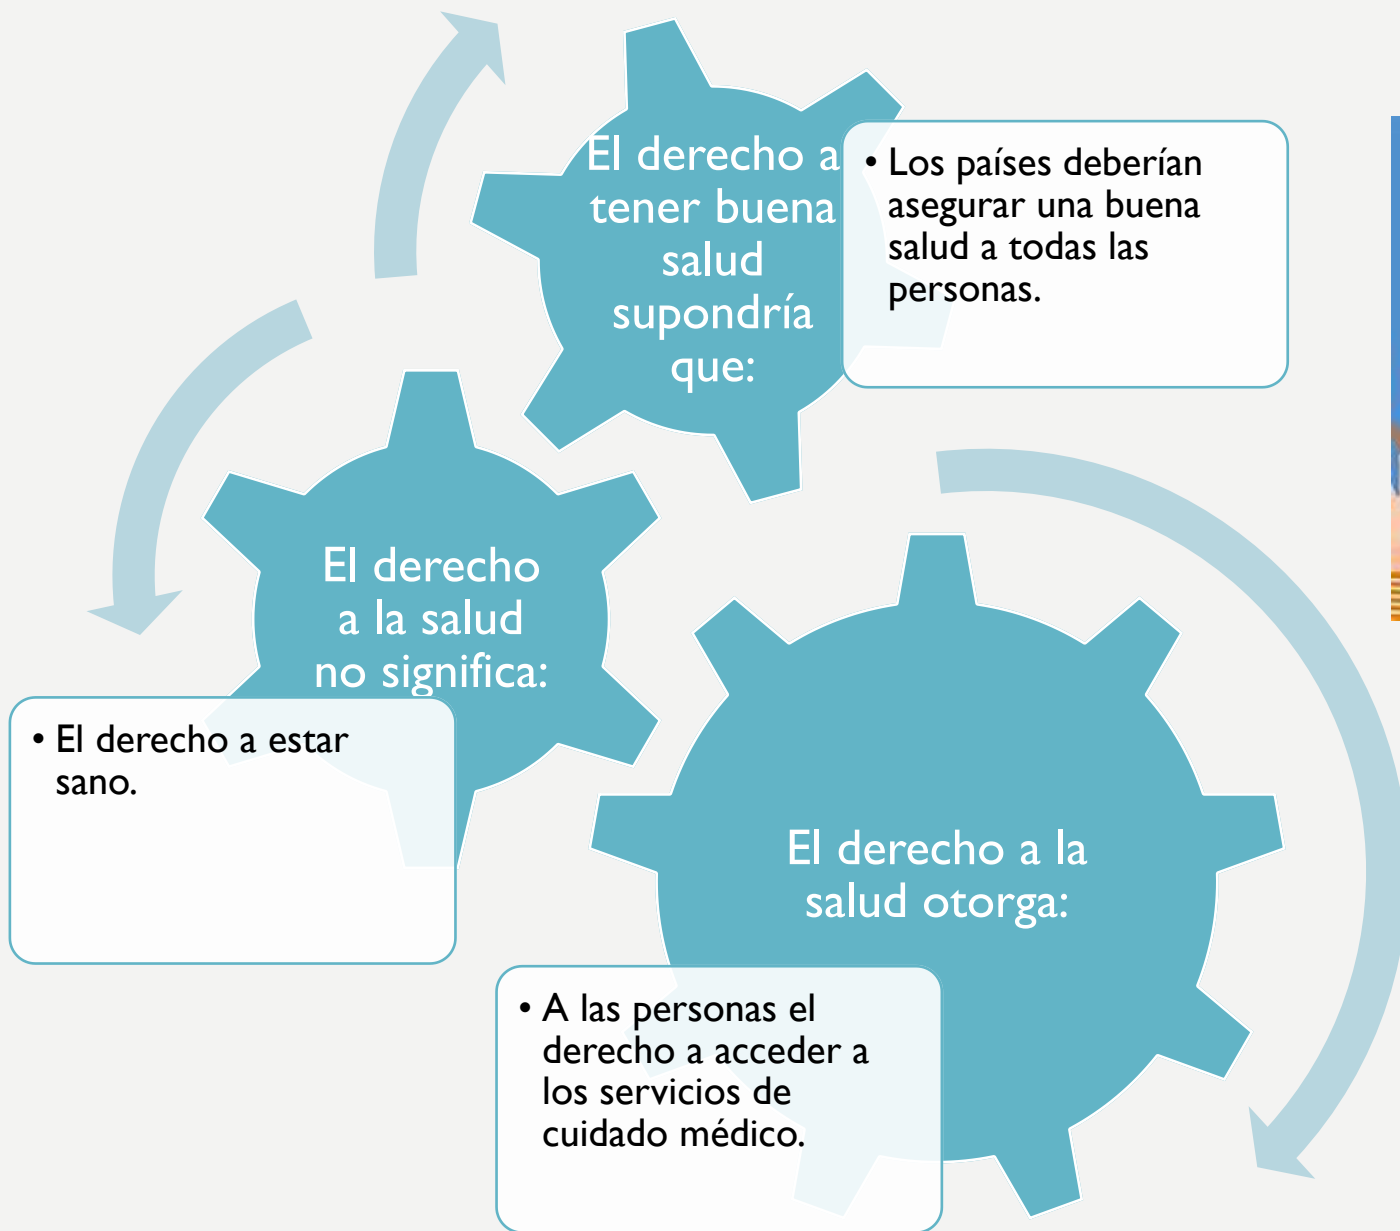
El derecho a tener buena salud supondría que:

• Los países deberían asegurar una buena salud a todas las personas.

El derecho a la salud no significa:

• El derecho a estar sano.

El derecho a la salud otorga:

• A las personas el derecho a acceder a los servicios de cuidado médico.